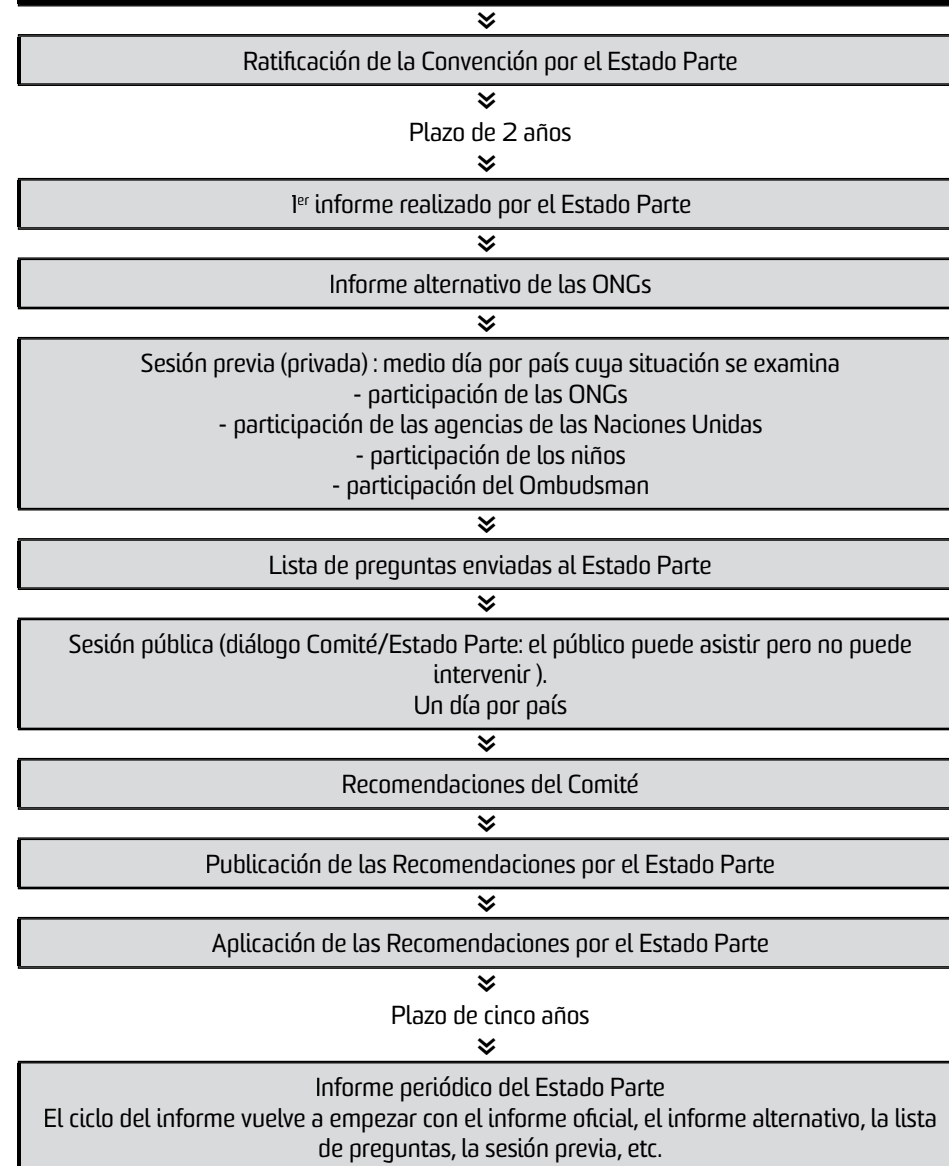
Ratificación de la Convención por el Estado Parte

Plazo de 2 años

1$^{er}$ informe realizado por el Estado Parte

Informe alternativo de las ONGs

Sesión previa (privada) : medio día por país cuya situación se examina
- participación de las ONGs
- participación de las agencias de las Naciones Unidas
- participación de los niños
- participación del Ombudsman

Lista de preguntas enviadas al Estado Parte

Sesión pública (diálogo Comité/Estado Parte: el público puede asistir pero no puede intervenir ).
Un día por país

Recomendaciones del Comité

Publicación de las Recomendaciones por el Estado Parte

Aplicación de las Recomendaciones por el Estado Parte

Plazo de cinco años

Informe periódico del Estado Parte
El ciclo del informe vuelve a empezar con el informe oficial, el informe alternativo, la lista de preguntas, la sesión previa, etc.